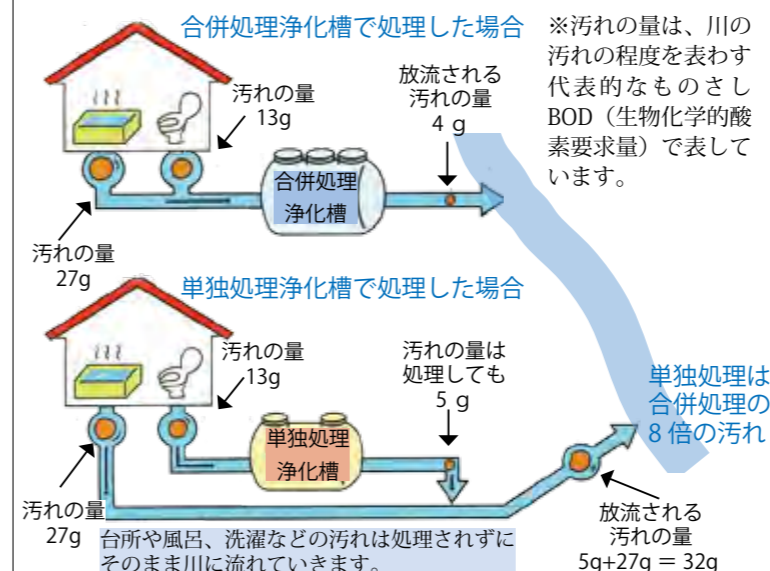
合併処理浄化槽で処理した場合

※汚れの量は、川の汚れの程度を表わす代表的なものさしBOD（生物化学的酸素要求量）で表しています。

汚れの量
13g

放流される
汚れの量
4 g

合併処理
浄化槽

汚れの量
27g

単独処理浄化槽で処理した場合

汚れの量
13g

汚れの量は
処理しても
5 g

単独処理
浄化槽

単独処理は
合併処理の
8 倍の汚れ

汚れの量
27g

台所や風呂、洗濯などの汚れは処理されずにそのまま川に流れていきます。

放流される
汚れの量
5g+27g = 32g